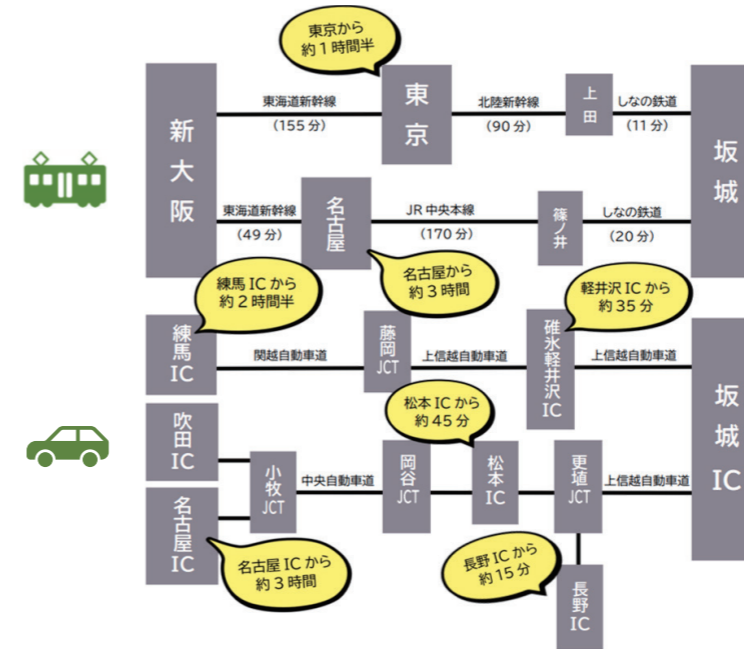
東京から
約１時間半

新大阪

東海道新幹線
（155 分）

東京

北陸新幹線
（90 分）

上田

しなの鉄道
（11 分）

坂城

東海道新幹線
（49 分）

名古屋

JR 中央本線
（170 分）

篠ノ井

しなの鉄道
（20 分）

練馬 IC から
約２時間半

名古屋から
約３時間

軽井沢 IC から
約 35 分

練馬 IC

関越自動車道

藤岡 JCT

上信越自動車道

碓氷軽井沢 IC

上信越自動車道

坂城 IC

松本 IC から
約 45 分

吹田 IC

小牧 JCT

中央自動車道

岡谷 JCT

松本 IC

更埴 JCT

上信越自動車道

名古屋 IC

名古屋 IC から
約３時間

長野 IC から
約 15 分

長野 IC